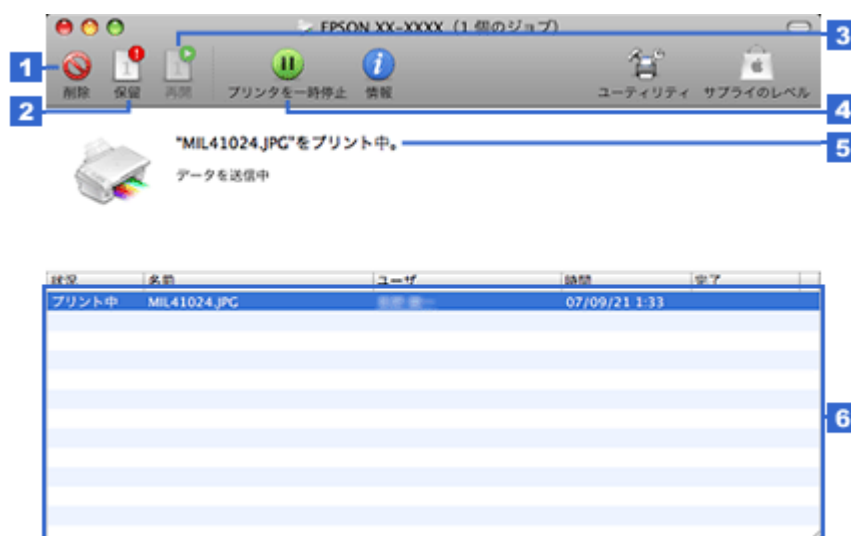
EPSON XX-XXXX（1 個のジョブ）

1
削除

2
保留

3
再開

プリンタを一時停止

4

情報

ユーティリティ

サプライのレベル

"MIL41024.JPG"をプリント中。

5

データを送信中

| 状況 | 名前 | ユーザ | 時間 | 完了 |
|---|---|---|---|---|
| プリント中 | MIL41024.JPG | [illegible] | 07/09/21 1:33 | |

6